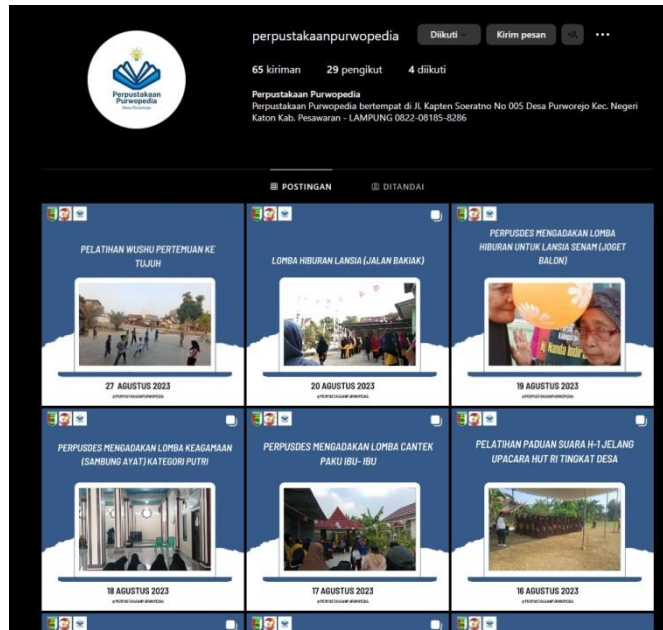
Perpustakaan Purwopedia
Desa Purworejo

perpustakaanpurwopedia Diikuti Kirim pesan ···

65 kiriman 29 pengikut 4 diikuti

Perpustakaan Purwopedia
Perpustakaan Purwopedia bertempat di Jl. Kapten Soeratno No 005 Desa Purworejo Kec. Negeri Katon Kab. Pesawaran - LAMPUNG 0822-08185-8286

POSTINGAN DITANDAI

PELATIHAN WUSHU PERTEMUAN KE TUJUH
27 AGUSTUS 2023
@PERPUSTAKAANPURWOPEDIA

LOMBA HIBURAN LANSIA (JALAN BAKIAK)
20 AGUSTUS 2023
@PERPUSTAKAANPURWOPEDIA

PERPUSDES MENGADAKAN LOMBA HIBURAN UNTUK LANSIA SENAM (JOGET BALON)
19 AGUSTUS 2023
@PERPUSTAKAANPURWOPEDIA

PERPUSDES MENGADAKAN LOMBA KEAGAMAAN (SAMBUNG AYAT) KATEGORI PUTRI
18 AGUSTUS 2023
@PERPUSTAKAANPURWOPEDIA

PERPUSDES MENGADAKAN LOMBA CANTEK PAKU IBU- IBU
17 AGUSTUS 2023
@PERPUSTAKAANPURWOPEDIA

PELATIHAN PADUAN SUARA H-1 JELANG UPACARA HUT RI TINGKAT DESA
16 AGUSTUS 2023
@PERPUSTAKAANPURWOPEDIA